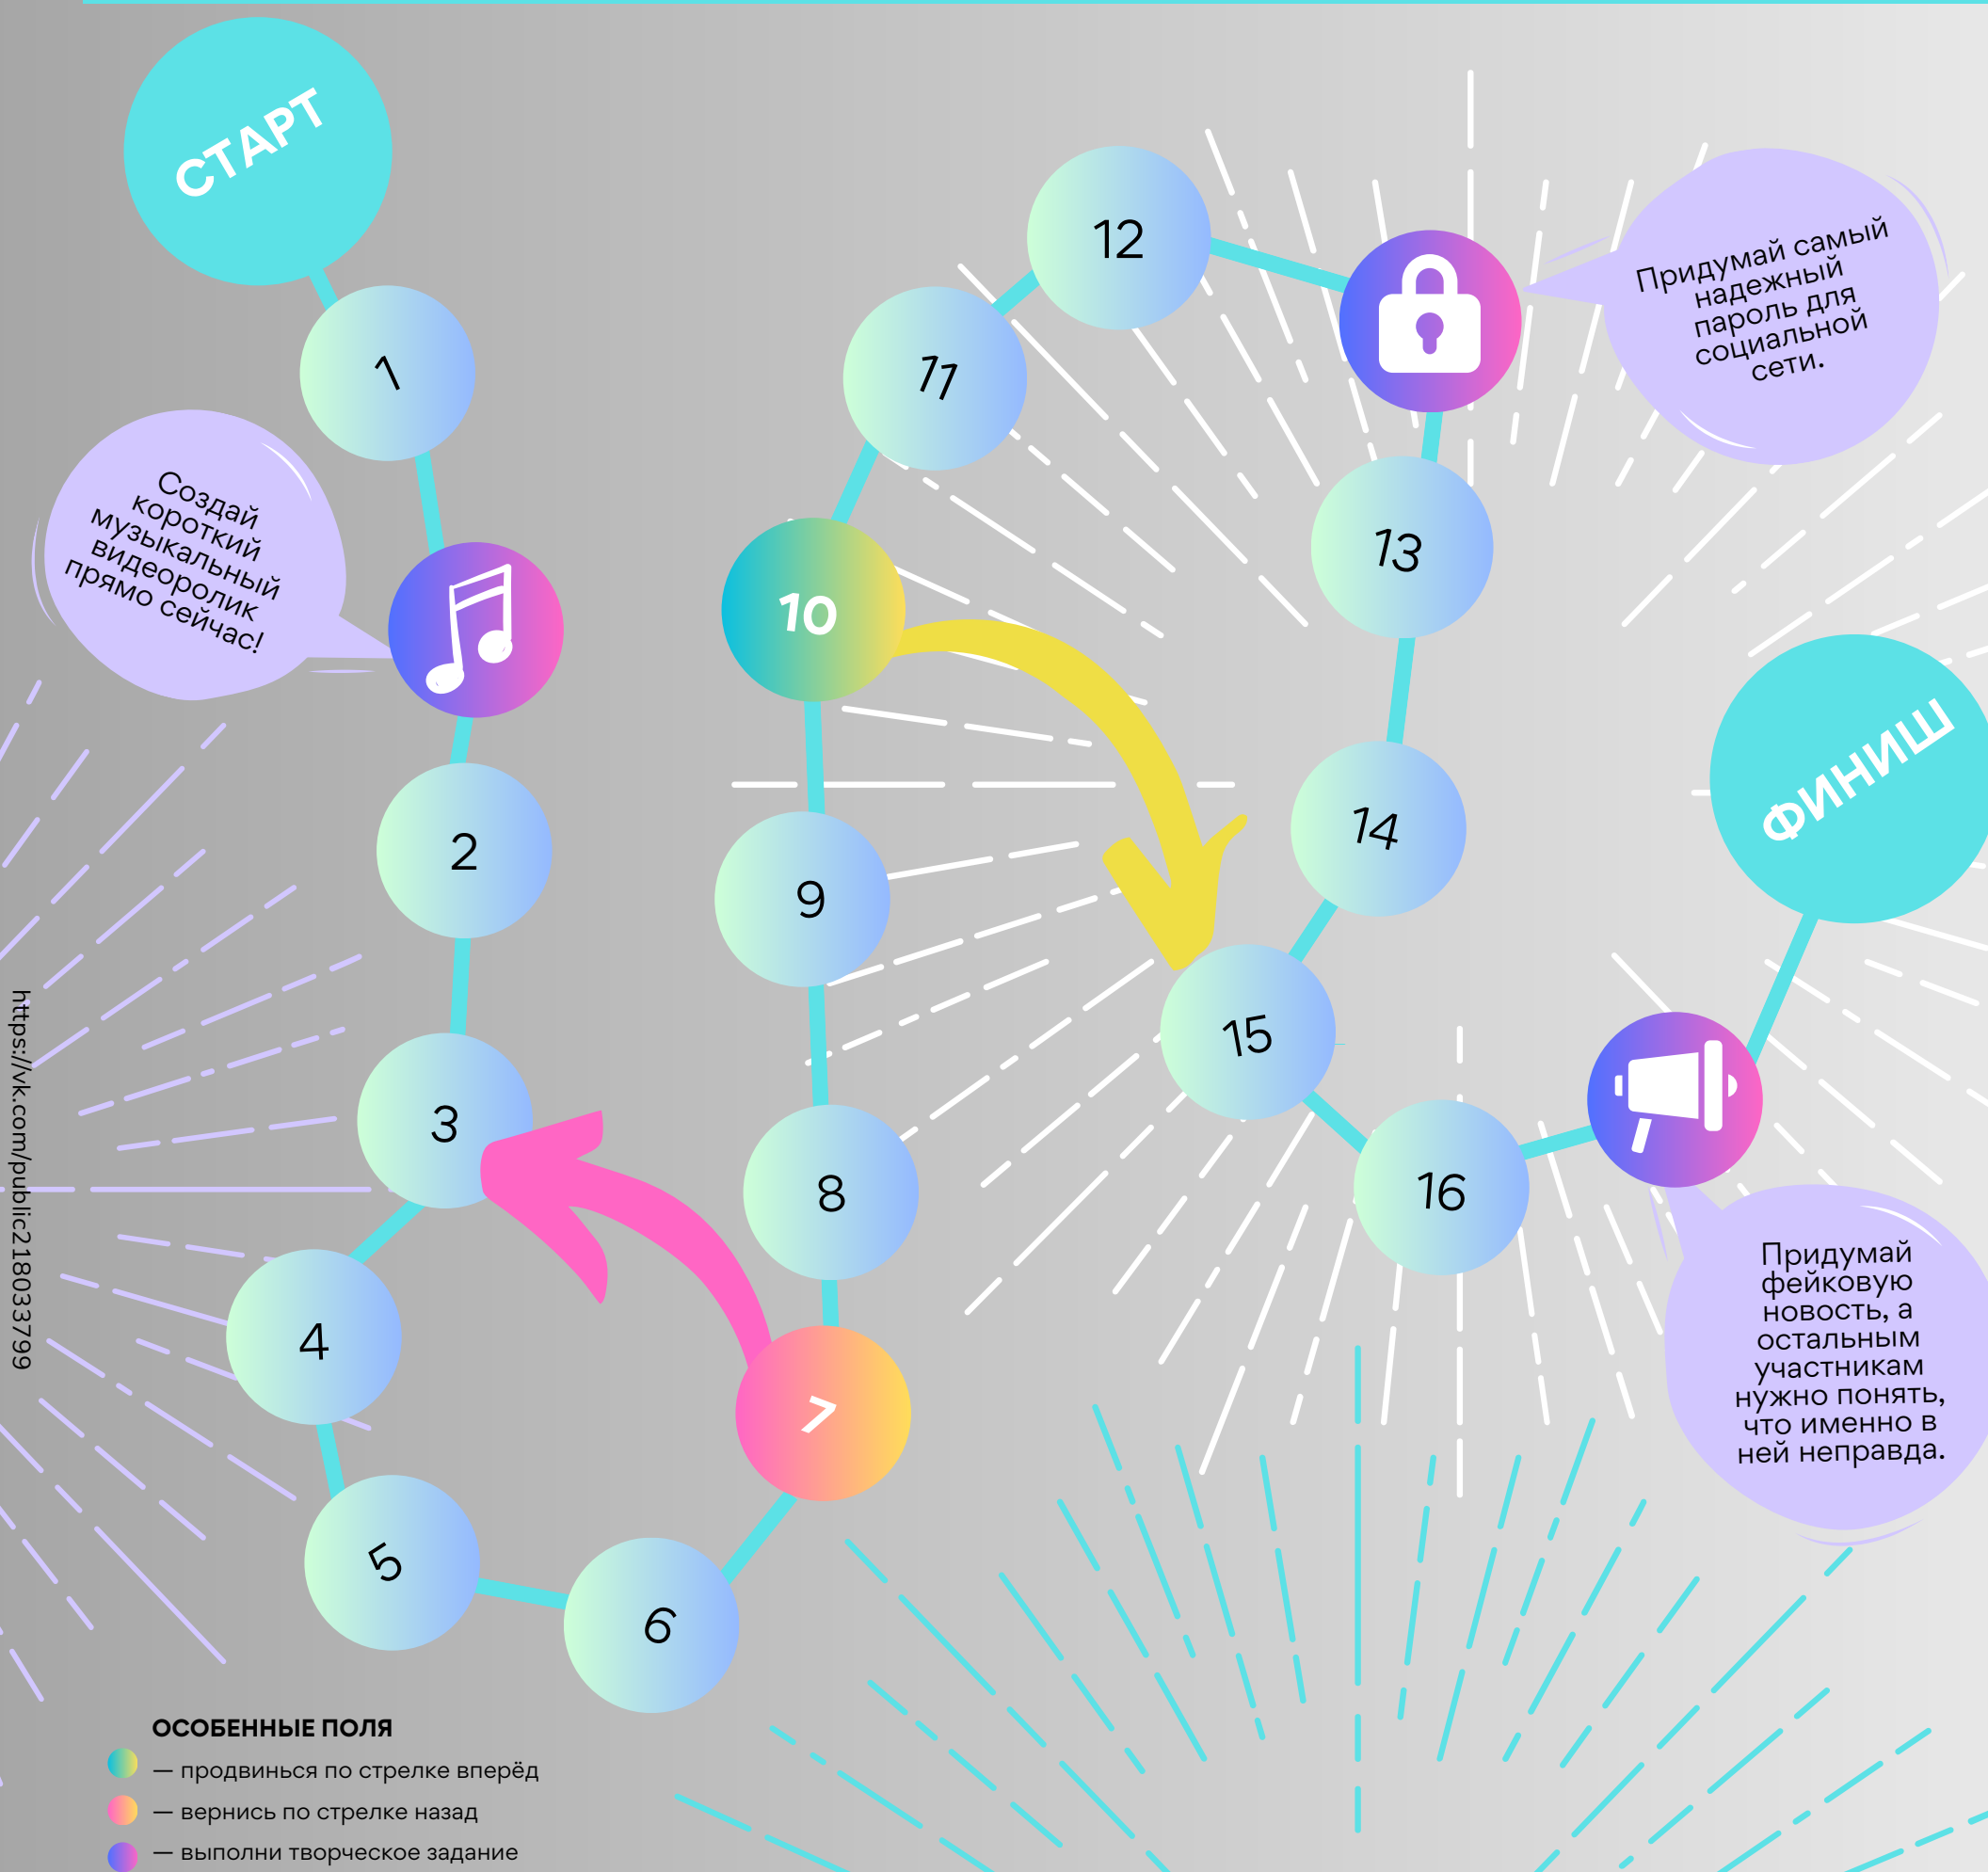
СТАРТ

1

Создай короткий музыкальный видеоролик прямо сейчас!

2

3

4

5

6

7

8

9

10

11

12

Придумай самый надежный пароль для социальной сети.

13

14

15

16

ФИНИШ

Придумай фейковую новость, а остальным участникам нужно понять, что именно в ней неправда.

https://vk.com/public218033799

ОСОБЕННЫЕ ПОЛЯ

— продвинься по стрелке вперёд

— вернись по стрелке назад

— выполни творческое задание